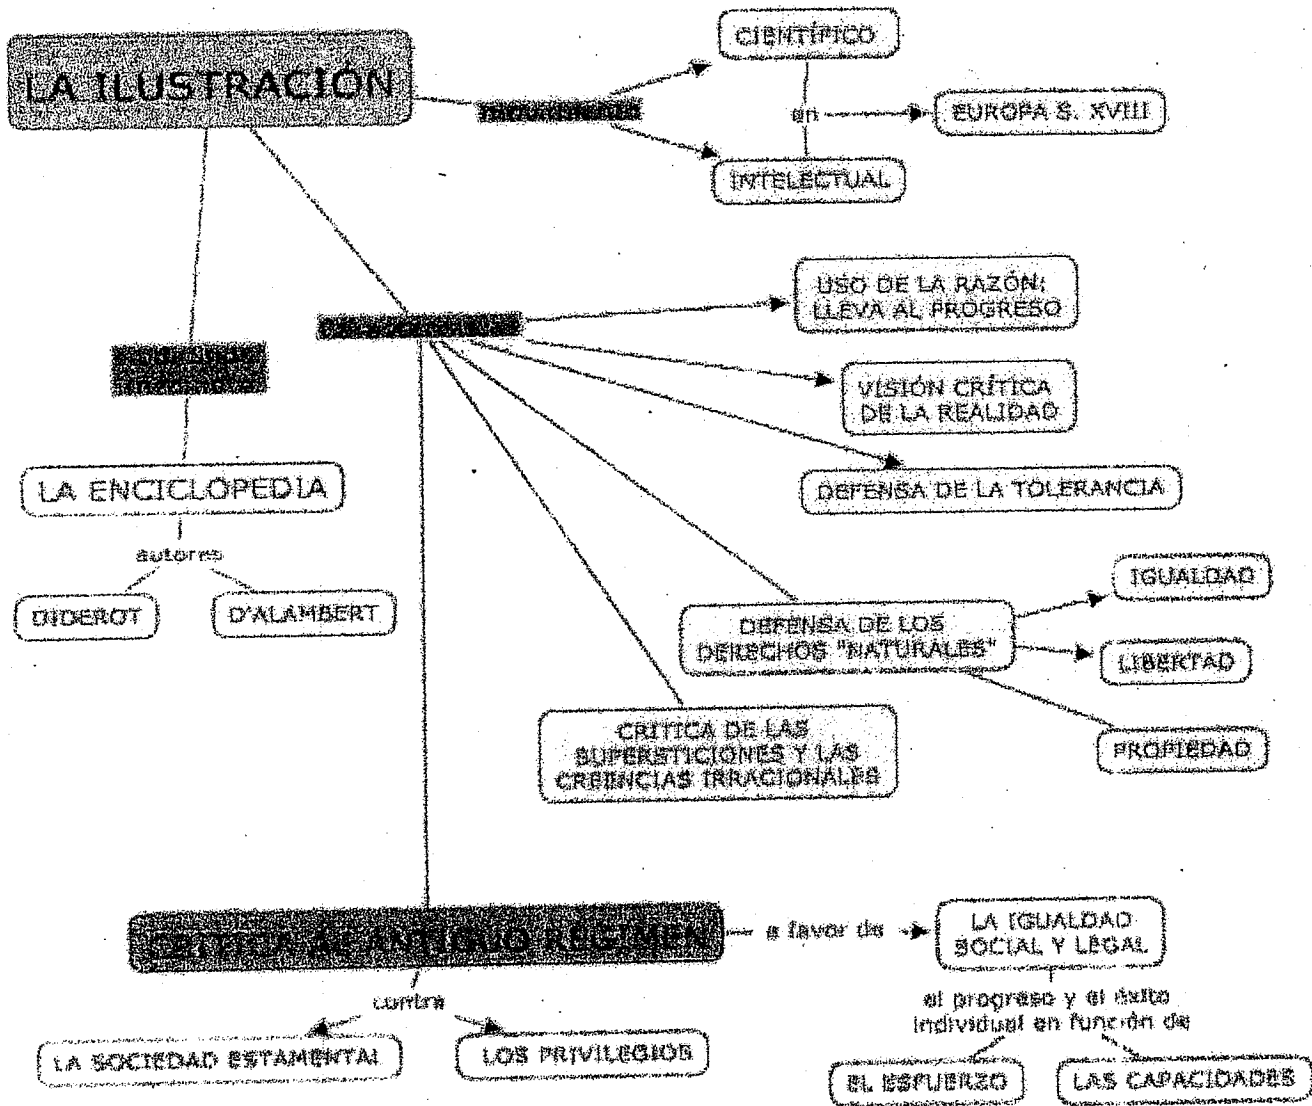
LA ILUSTRACIÓN

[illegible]

CIENTÍFICO

en

EUROPA S. XVIII

INTELECTUAL

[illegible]

USO DE LA RAZÓN: LLEVA AL PROGRESO

VISIÓN CRÍTICA DE LA REALIDAD

DEFENSA DE LA TOLERANCIA

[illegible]

LA ENCICLOPEDIA

autores

DIDEROT

D'ALAMBERT

IGUALDAD

DEFENSA DE LOS DERECHOS "NATURALES"

LIBERTAD

CRITICA DE LAS SUPERSTICIONES Y LAS CREENCIAS IRRACIONALES

PROPIEDAD

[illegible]

a favor de

LA IGUALDAD SOCIAL Y LEGAL

contra

el progreso y el éxito individual en función de

LA SOCIEDAD ESTAMENTAL

LOS PRIVILEGIOS

EL ESFUERZO

LAS CAPACIDADES